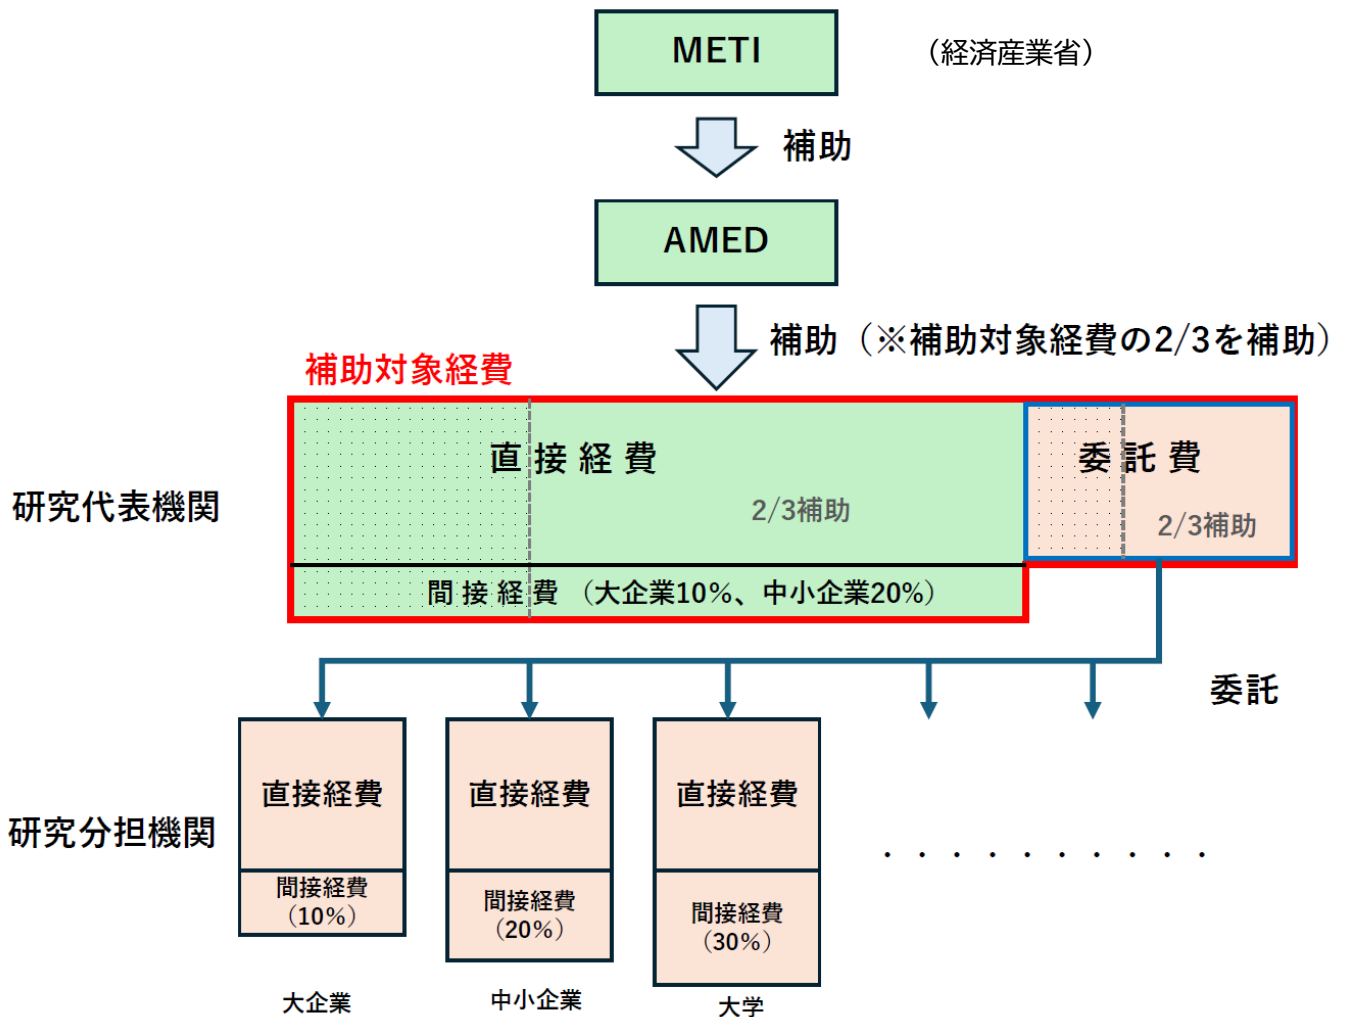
METI

（経済産業省）

補助

AMED

補助（※補助対象経費の2/3を補助）

補助対象経費

研究代表機関

直 接 経 費

2/3補助

委 託 費

2/3補助

間 接 経 費 （大企業10%、中小企業20%）

委託

研究分担機関

直接経費

間接経費（10%）

大企業

直接経費

間接経費（20%）

中小企業

直接経費

間接経費（30%）

大学

. . . . . . . . . .